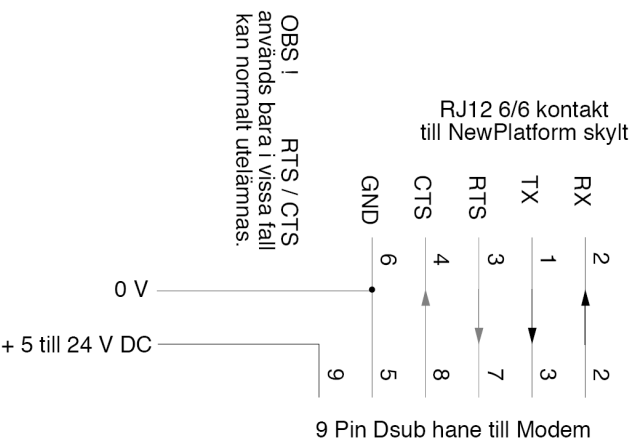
OBS !     RTS / CTS
används bara i vissa fall
kan normalt utelämnas.

RJ12 6/6 kontakt
till NewPlatform skylt

GND
CTS
RTS
TX
RX

6
4
3
1
2

0 V

+ 5 till 24 V DC

9
5
8
7
3
2

9 Pin Dsub hane till Modem